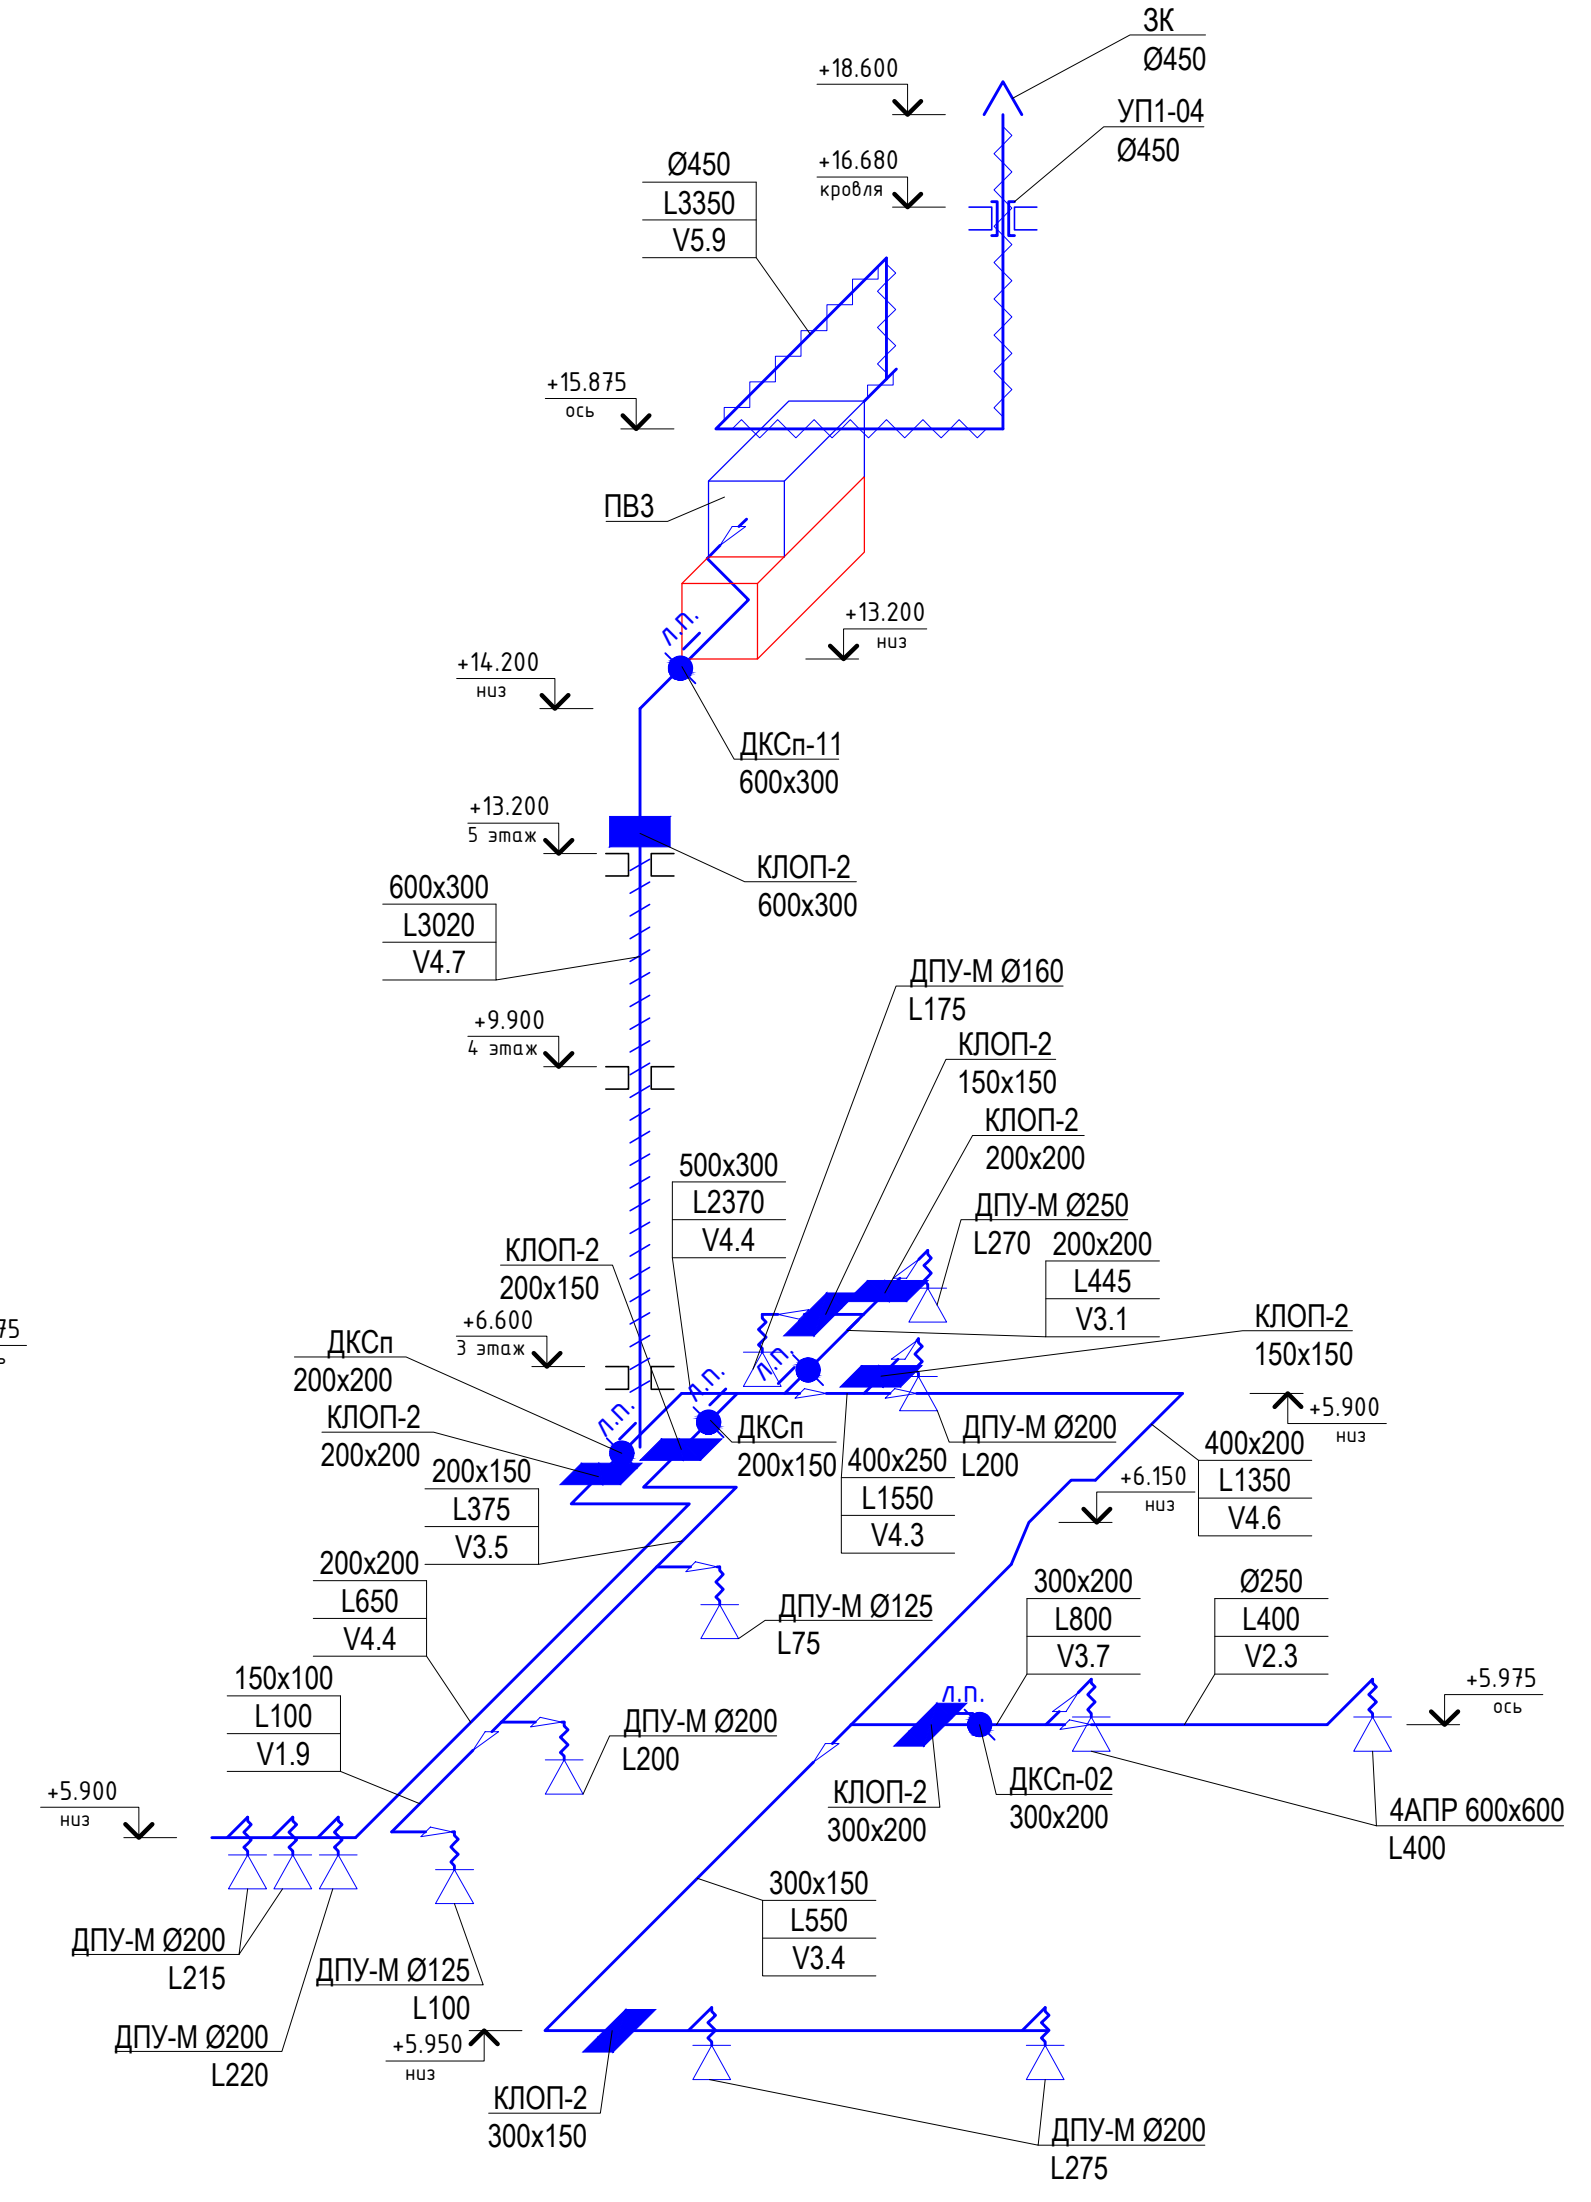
ЗК
Ø450
+18.600
УП1-04
Ø450
Ø450
L3350
V5.9
+16.680
кровля
+15.875
ось
ПВ3
л.п.
+13.200
низ
+14.200
низ
ДКСп-11
600x300
+13.200
5 этаж
КЛОП-2
600x300
600x300
L3020
V4.7
ДПУ-М Ø160
L175
+9.900
4 этаж
КЛОП-2
150x150
КЛОП-2
200x200
500x300
L2370
V4.4
ДПУ-М Ø250
L270
200x200
L445
V3.1
КЛОП-2
200x150
+6.600
3 этаж
л.п.
КЛОП-2
150x150
ДКСп
200x200
л.п.
+5.900
низ
КЛОП-2
200x200
л.п.
ДКСп
200x150
ДПУ-М Ø200
L200
400x200
L1350
V4.6
200x150
L375
V3.5
400x250
L1550
V4.3
+6.150
низ
75
200x200
L650
V4.4
ДПУ-М Ø125
L75
300x200
L800
V3.7
Ø250
L400
V2.3
150x100
L100
V1.9
ДПУ-М Ø200
L200
л.п.
+5.975
ось
+5.900
низ
КЛОП-2
300x200
ДКСп-02
300x200
4АПР 600x600
L400
300x150
L550
V3.4
ДПУ-М Ø200
L215
ДПУ-М Ø125
L100
ДПУ-М Ø200
L220
+5.950
низ
КЛОП-2
300x150
ДПУ-М Ø200
L275